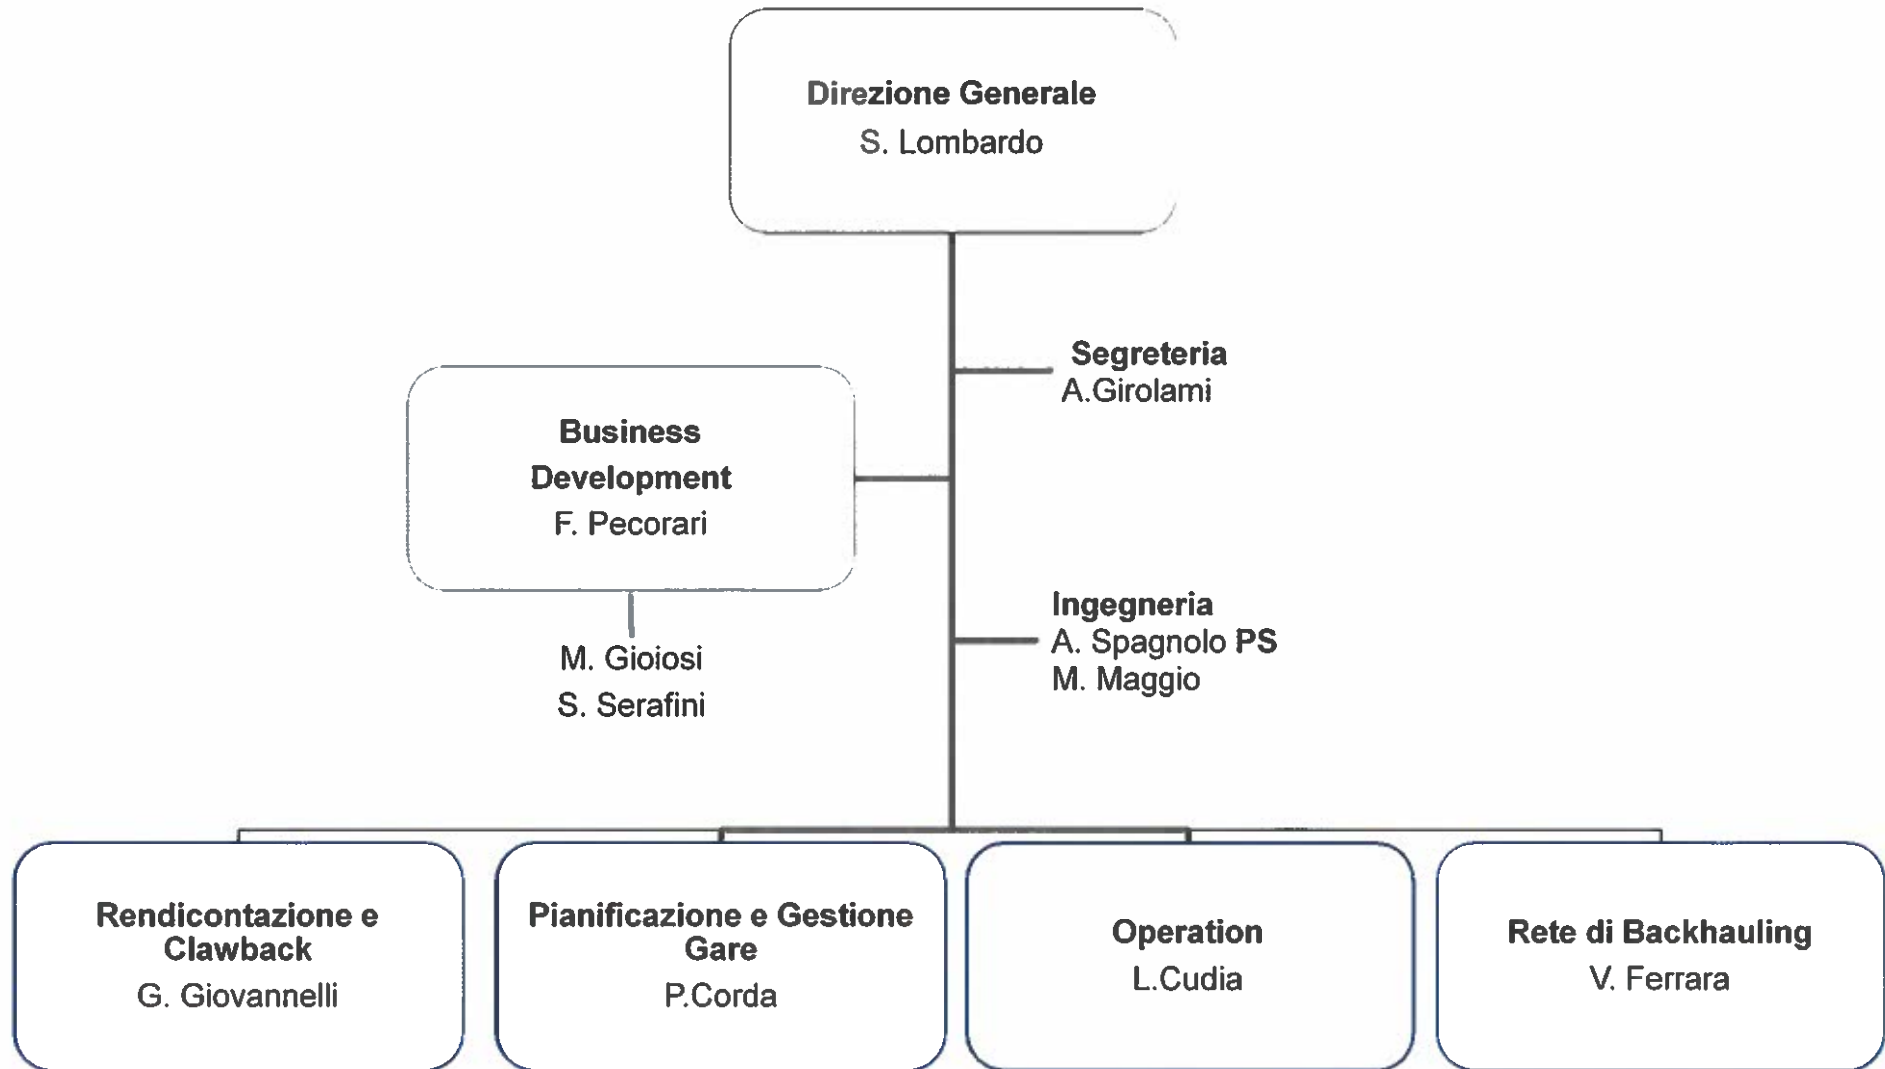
Direzione Generale
S. Lombardo

Segreteria
A.Girolami

Business Development
F. Pecorari

M. Gioiosi
S. Serafini

Ingegneria
A. Spagnolo PS
M. Maggio

Rendicontazione e Clawback
G. Giovannelli

Pianificazione e Gestione Gare
P.Corda

Operation
L.Cudia

Rete di Backhauling
V. Ferrara